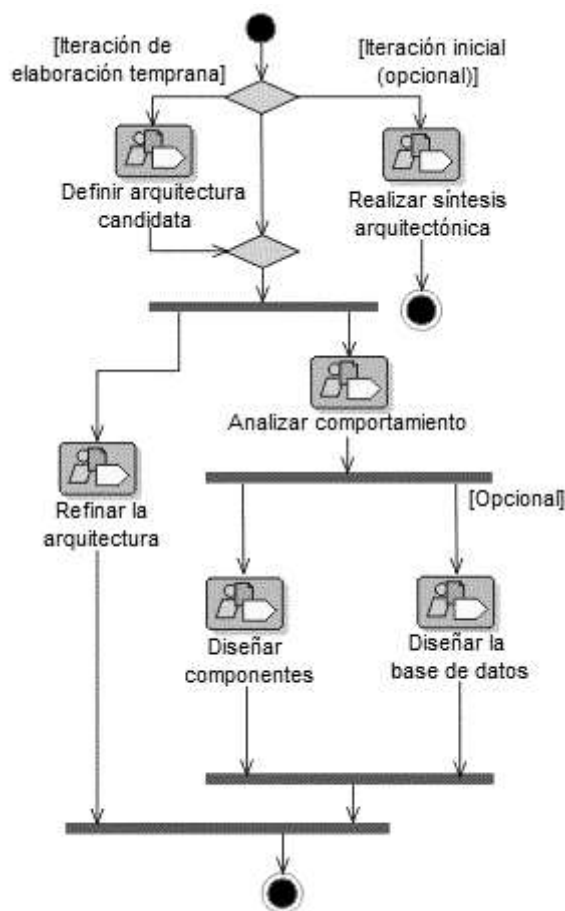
[Iteración de elaboración temprana]

[Iteración inicial (opcional)]

Definir arquitectura candidata

Realizar síntesis arquitectónica

Analizar comportamiento

Refinar la arquitectura

[Opcional]

Diseñar componentes

Diseñar la base de datos